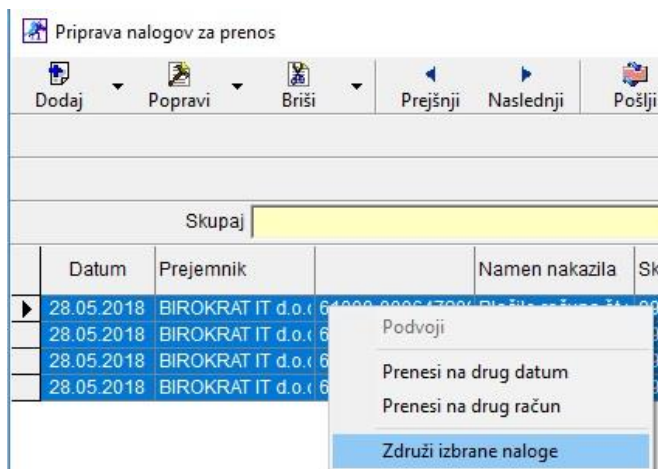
Priprava nalogov za prenos

Dodaj Popravi Briši Prejšnji Naslednji Pošlji

Skupaj

| Datum | Prejemnik | | Namen nakazila | Sk |
|---|---|---|---|---|
| 28.05.2018 | BIROKRAT IT d.o.o | 6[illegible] | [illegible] | |
| 28.05.2018 | BIROKRAT IT d.o.o | 6 | | |
| 28.05.2018 | BIROKRAT IT d.o.o | 6 | | |
| 28.05.2018 | BIROKRAT IT d.o.o | 6 | | |

Podvoji
Prenesi na drug datum
Prenesi na drug račun
Združi izbrane naloge